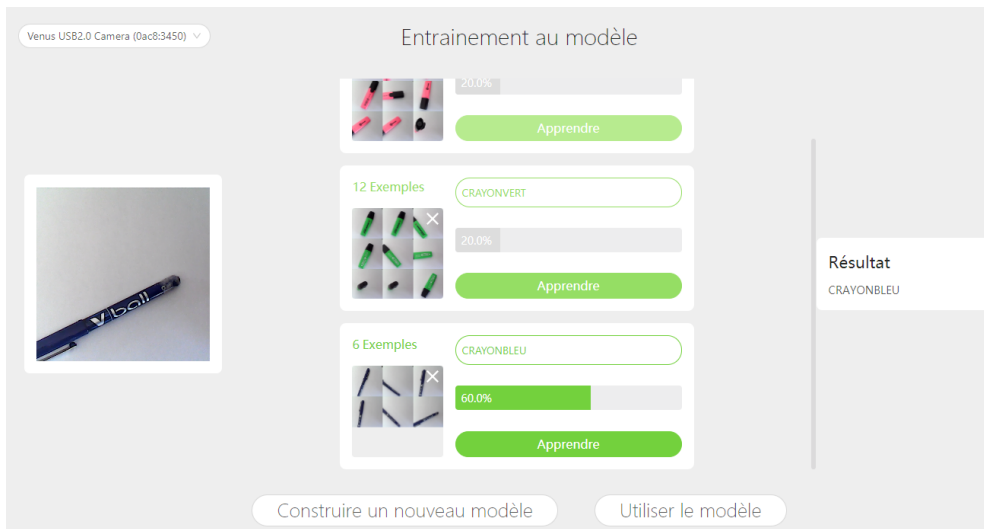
Venus USB2.0 Camera (0ac8:3450)

Entrainement au modèle

20.0%

Apprendre

12 Exemples

CRAYONVERT

20.0%

Apprendre

6 Exemples

CRAYONBLEU

60.0%

Apprendre

Résultat

CRAYONBLEU

Construire un nouveau modèle

Utiliser le modèle